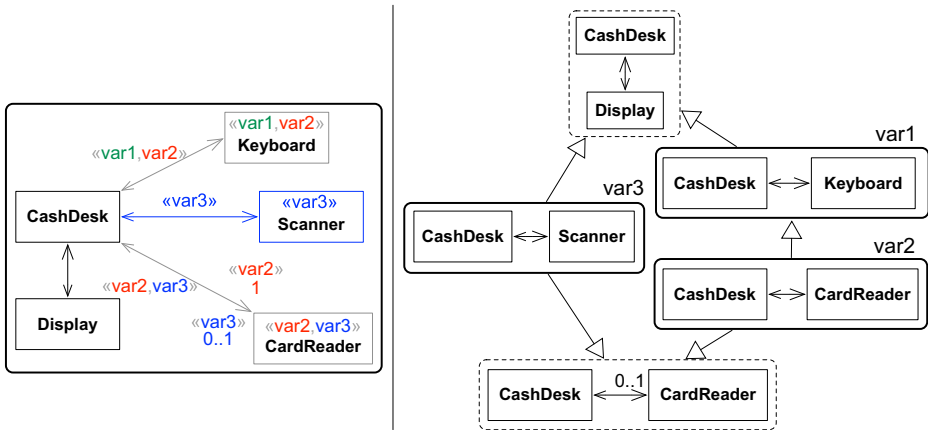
«var1,var2»
Keyboard

«var1,var2»

CashDesk

«var3»

«var3»
Scanner

«var2»
1

«var2,var3»

Display

«var3»
0..1

«var2,var3»
CardReader

CashDesk

Display

var1

CashDesk

Keyboard

var3

CashDesk

Scanner

var2

CashDesk

CardReader

CashDesk

0..1

CardReader